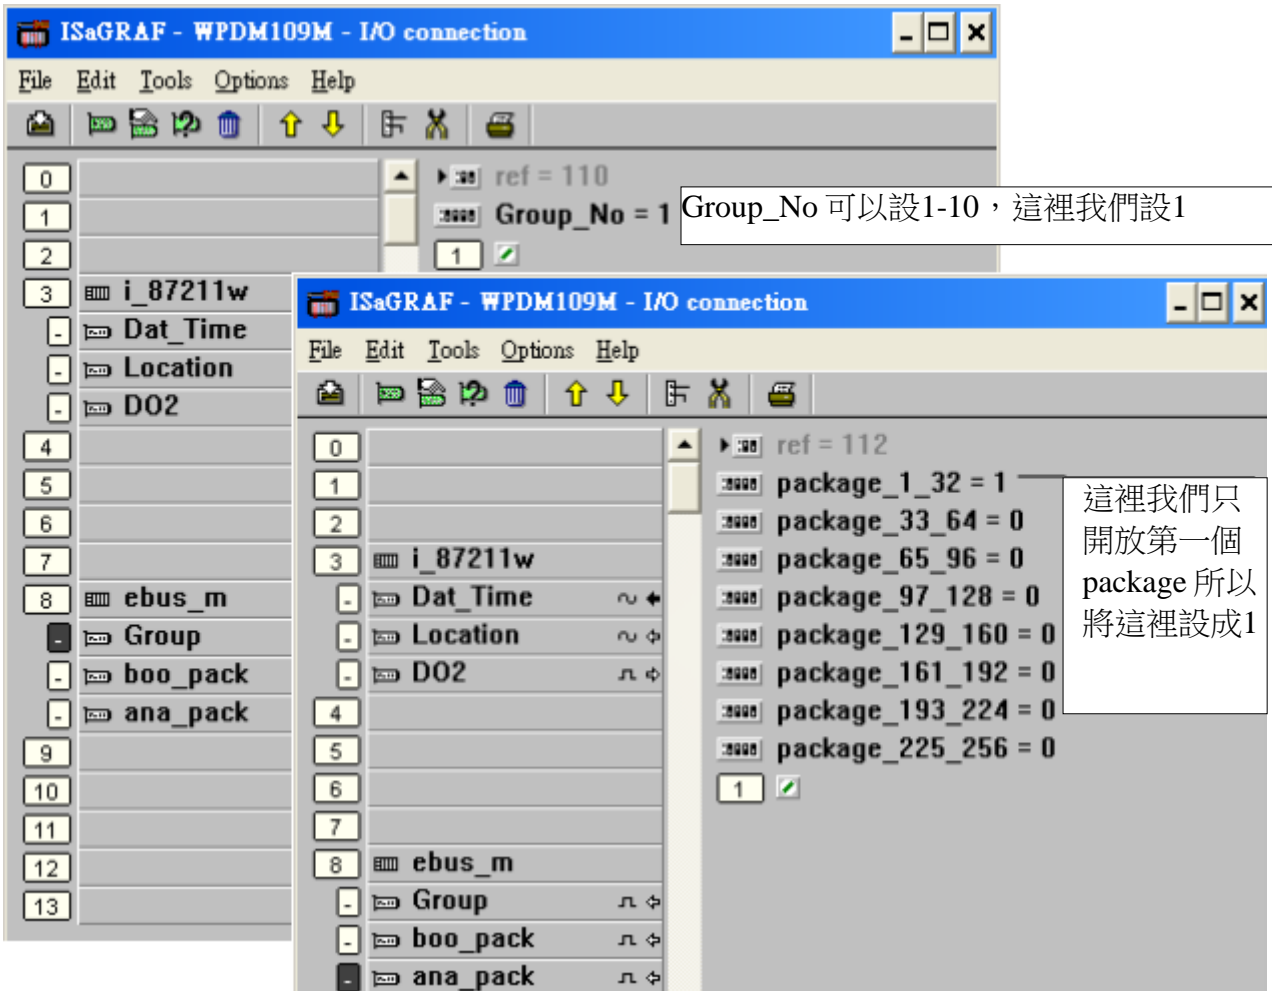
ISaGRAF - WPDM109M - I/O connection

File Edit Tools Options Help

0
1
2
3 i_87211w
- Dat_Time
- Location
- DO2
4
5
6
7
8 ebus_m
- Group
- boo_pack
- ana_pack
9
10
11
12
13

ref = 110
Group_No = 1
1

Group_No 可以設1-10，這裡我們設1

ISaGRAF - WPDM109M - I/O connection

File Edit Tools Options Help

0
1
2
3 i_87211w
- Dat_Time
- Location
- DO2
4
5
6
7
8 ebus_m
- Group
- boo_pack
- ana_pack

ref = 112
package_1_32 = 1
package_33_64 = 0
package_65_96 = 0
package_97_128 = 0
package_129_160 = 0
package_161_192 = 0
package_193_224 = 0
package_225_256 = 0
1

這裡我們只開放第一個package 所以將這裡設成1